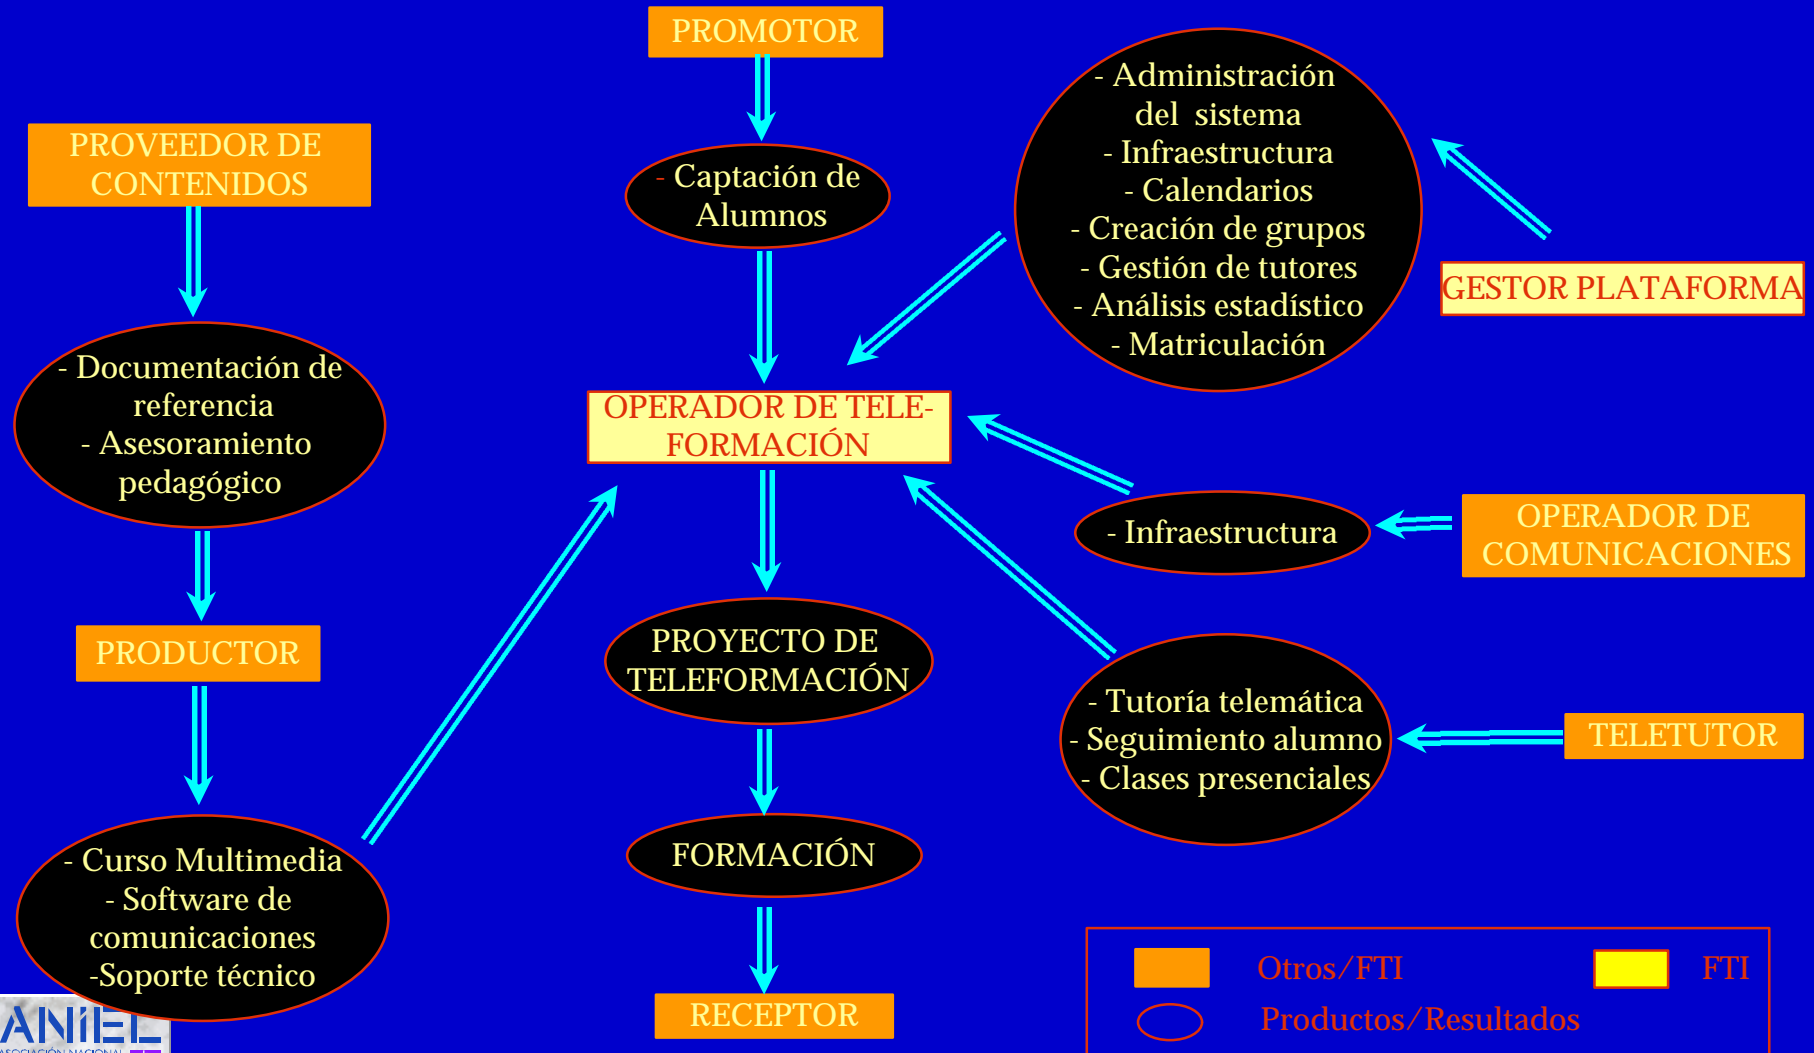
PROMOTOR

- Captación de Alumnos

PROVEEDOR DE CONTENIDOS

- Documentación de referencia
- Asesoramiento pedagógico

PRODUCTOR

- Curso Multimedia
- Software de comunicaciones
-Soporte técnico

- Administración del sistema
- Infraestructura
- Calendarios
- Creación de grupos
- Gestión de tutores
- Análisis estadístico
- Matriculación

GESTOR PLATAFORMA

OPERADOR DE TELE-FORMACIÓN

- Infraestructura

OPERADOR DE COMUNICACIONES

PROYECTO DE TELEFORMACIÓN

- Tutoría telemática
- Seguimiento alumno
- Clases presenciales

TELETUTOR

FORMACIÓN

RECEPTOR

Otros/FTI

FTI

Productos/Resultados

ANIEL